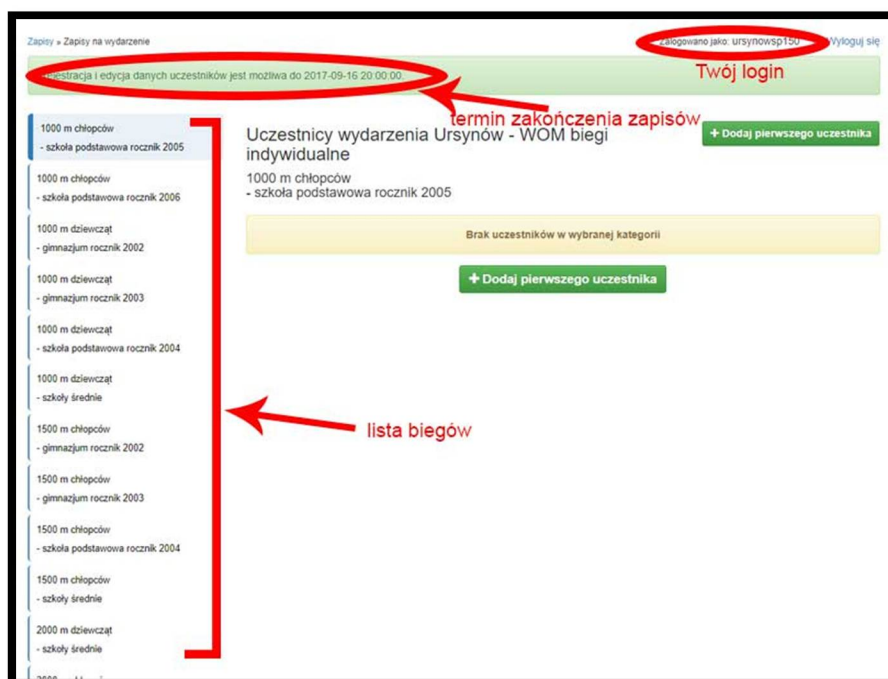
Zapisy » Zapisy na wydarzenie

Zalogowano jako: ursynowsp150 Wyloguj się

Twój login

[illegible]jestracja i edycja danych uczestników jest możliwa do 2017-09-16 20:00:00.

termin zakończenia zapisów

1000 m chłopców
- szkoła podstawowa rocznik 2005

1000 m chłopców
- szkoła podstawowa rocznik 2006

1000 m dziewcząt
- gimnazjum rocznik 2002

1000 m dziewcząt
- gimnazjum rocznik 2003

1000 m dziewcząt
- szkoła podstawowa rocznik 2004

1000 m dziewcząt
- szkoły średnie

1500 m chłopców
- gimnazjum rocznik 2002

1500 m chłopców
- gimnazjum rocznik 2003

1500 m chłopców
- szkoła podstawowa rocznik 2004

1500 m chłopców
- szkoły średnie

2000 m dziewcząt
- szkoły średnie

Uczestnicy wydarzenia Ursynów - WOM biegi indywidualne

+ Dodaj pierwszego uczestnika

1000 m chłopców
- szkoła podstawowa rocznik 2005

Brak uczestników w wybranej kategorii

+ Dodaj pierwszego uczestnika

lista biegów